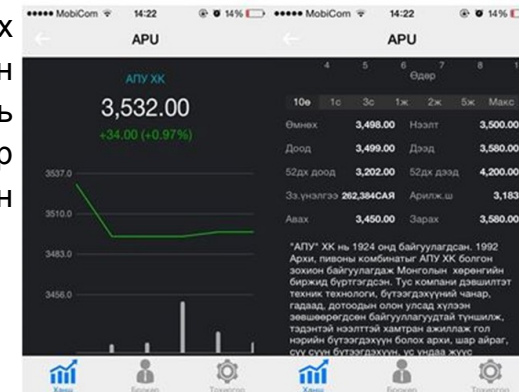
х
н
ь
о
н

••••• MobiCom 14:22 14%

APU

АПУ ХК

3,532.00

+34.00 (+0.97%)

3537.0

3510.0

3483.0

3456.0

Хянах Брокер Тохиргоо

••••• MobiCom 14:22 14%

APU

4 5 6 7 8
Өдөр

10е 1с 3с 1ж 2ж 5ж Макс

| | | | |
|---|---|---|---|
| Өмнөх | 3,498.00 | Нээлт | 3,500.00 |
| Доод | 3,499.00 | Дээд | 3,580.00 |
| 52дх доод | 3,202.00 | 52дх дээд | 4,200.00 |
| Зз.үнэлгээ | 262,384САЯ | Арилж.ш | 3,183 |
| Авах | 3,450.00 | Зарах | 3,580.00 |

"АПУ" ХК нь 1924 онд байгуулагдсан. 1992 Архи, пивоны комбинатыг АПУ ХК болгон зохион байгуулагдаж Монголын хөрөнгийн биржид бүртгэгдсэн. Тус компани дэвшилтэт техник технологи, бүтээгдэхүүний чанар, гадаад, дотоодын олон улсад хүлээн зөвшөөрөгдсөн байгууллагуудтай түншилж, тэдэнтэй нэлттэй хамтран ажиллаж гол нэрийн бүтээгдэхүүн болох архи, шар айраг, сүү сүүн бүтээгдэхүүн, ус ундаа жүүс

Хянах Брокер Тохиргоо